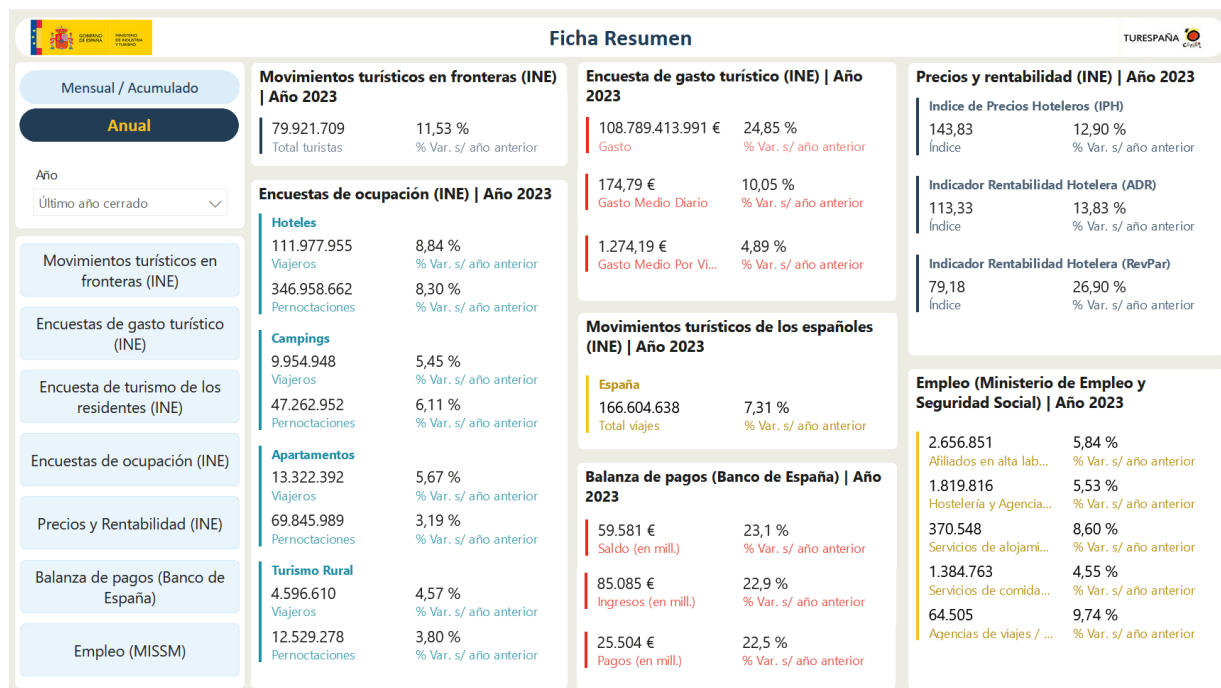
GOBIERNO DE ESPAÑA MINISTERIO DE INDUSTRIA Y TURISMO

Ficha Resumen

TURESPAÑA

Mensual / Acumulado

Anual

Año

Último año cerrado

Movimientos turísticos en fronteras (INE)

Encuestas de gasto turístico (INE)

Encuesta de turismo de los residentes (INE)

Encuestas de ocupación (INE)

Precios y Rentabilidad (INE)

Balanza de pagos (Banco de España)

Empleo (MISSM)

Movimientos turísticos en fronteras (INE) | Año 2023

79.921.709
Total turistas

11,53 %
% Var. s/ año anterior

Encuestas de ocupación (INE) | Año 2023

Hoteles

111.977.955
Viajeros

8,84 %
% Var. s/ año anterior

346.958.662
Pernoctaciones

8,30 %
% Var. s/ año anterior

Campings

9.954.948
Viajeros

5,45 %
% Var. s/ año anterior

47.262.952
Pernoctaciones

6,11 %
% Var. s/ año anterior

Apartamentos

13.322.392
Viajeros

5,67 %
% Var. s/ año anterior

69.845.989
Pernoctaciones

3,19 %
% Var. s/ año anterior

Turismo Rural

4.596.610
Viajeros

4,57 %
% Var. s/ año anterior

12.529.278
Pernoctaciones

3,80 %
% Var. s/ año anterior

Encuesta de gasto turístico (INE) | Año 2023

108.789.413.991 €
Gasto

24,85 %
% Var. s/ año anterior

174,79 €
Gasto Medio Diario

10,05 %
% Var. s/ año anterior

1.274,19 €
Gasto Medio Por Vi...

4,89 %
% Var. s/ año anterior

Movimientos turísticos de los españoles (INE) | Año 2023

España

166.604.638
Total viajes

7,31 %
% Var. s/ año anterior

Balanza de pagos (Banco de España) | Año 2023

59.581 €
Saldo (en mill.)

23,1 %
% Var. s/ año anterior

85.085 €
Ingresos (en mill.)

22,9 %
% Var. s/ año anterior

25.504 €
Pagos (en mill.)

22,5 %
% Var. s/ año anterior

Precios y rentabilidad (INE) | Año 2023

Indice de Precios Hoteleros (IPH)

143,83
Índice

12,90 %
% Var. s/ año anterior

Indicador Rentabilidad Hotelera (ADR)

113,33
Índice

13,83 %
% Var. s/ año anterior

Indicador Rentabilidad Hotelera (RevPar)

79,18
Índice

26,90 %
% Var. s/ año anterior

Empleo (Ministerio de Empleo y Seguridad Social) | Año 2023

2.656.851
Afiliados en alta lab...

5,84 %
% Var. s/ año anterior

1.819.816
Hostelería y Agencia...

5,53 %
% Var. s/ año anterior

370.548
Servicios de alojami...

8,60 %
% Var. s/ año anterior

1.384.763
Servicios de comida...

4,55 %
% Var. s/ año anterior

64.505
Agencias de viajes / ...

9,74 %
% Var. s/ año anterior